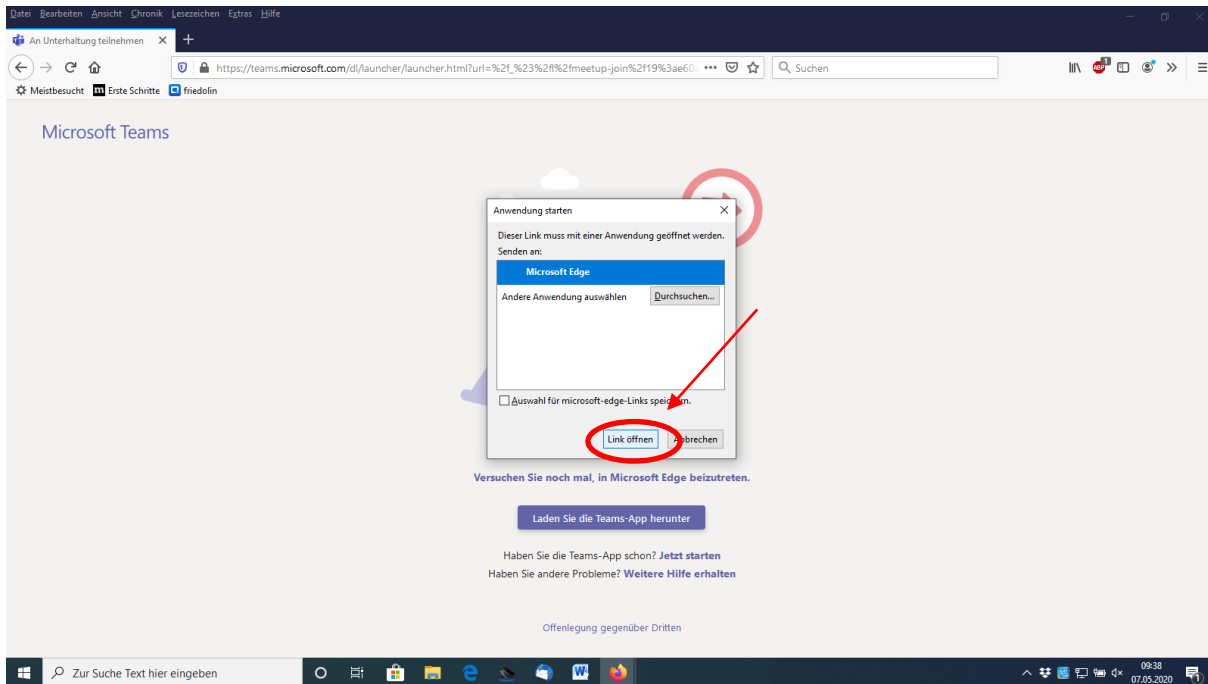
Datei Bearbeiten Ansicht Chronik Lesezeichen Extras Hilfe

An Unterhaltung teilnehmen

https://teams.microsoft.com/dl/launcher/launcher.html?url=%2f_%23%2fl%2fmeetup-join%2f19%3ae60

Suchen

Meistbesucht Erste Schritte friedolin

Microsoft Teams

Anwendung starten

Dieser Link muss mit einer Anwendung geöffnet werden.
Senden an:

Microsoft Edge

Andere Anwendung auswählen Durchsuchen...

Auswahl für microsoft-edge-Links speic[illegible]n.

Link öffnen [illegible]bbrechen

Versuchen Sie noch mal, in Microsoft Edge beizutreten.

Laden Sie die Teams-App herunter

Haben Sie die Teams-App schon? Jetzt starten
Haben Sie andere Probleme? Weitere Hilfe erhalten

Offenlegung gegenüber Dritten

Zur Suche Text hier eingeben

09:38
07.05.2020